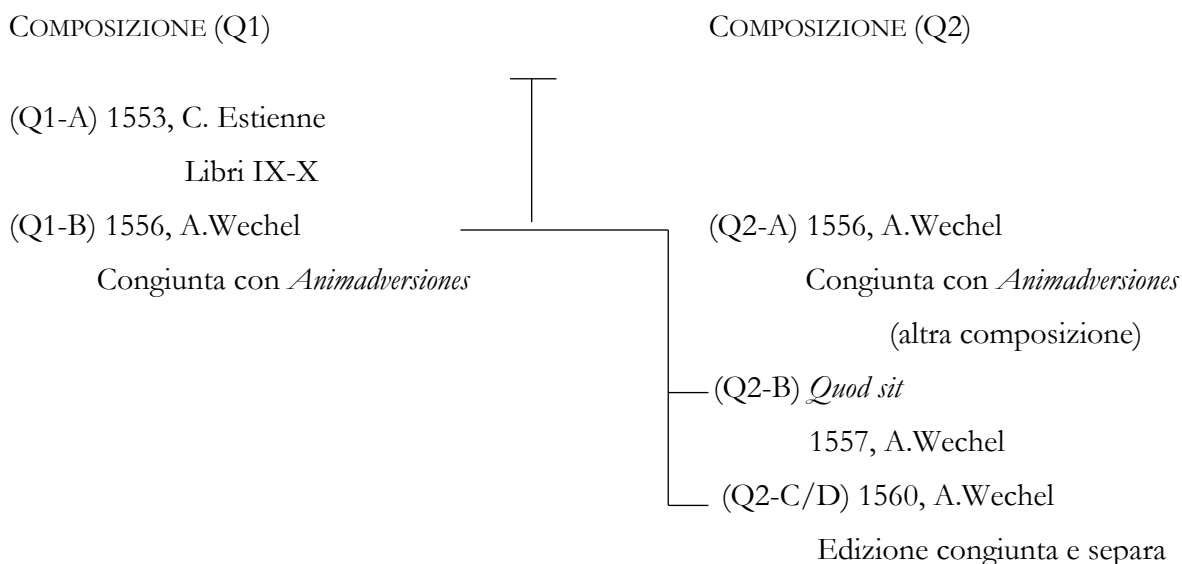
COMPOSIZIONE (Q1)

COMPOSIZIONE (Q2)

(Q1-A) 1553, C. Estienne

Libri IX-X

(Q1-B) 1556, A.Wechel

Congiunta con *Animadversiones*

(Q2-A) 1556, A.Wechel

Congiunta con *Animadversiones*

(altra composizione)

(Q2-B) *Quod sit*

1557, A.Wechel

(Q2-C/D) 1560, A.Wechel

Edizione congiunta e separa